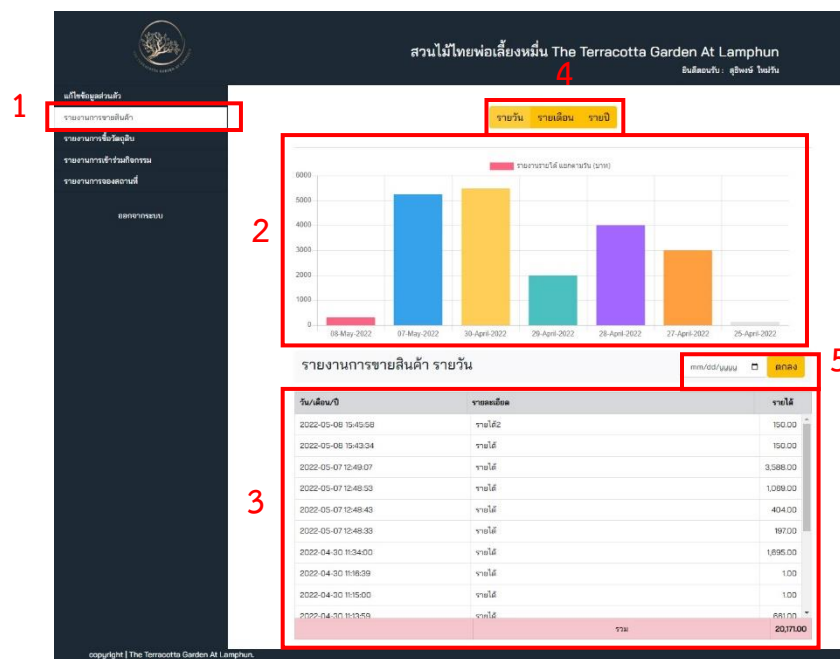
สวนไม้ไทยพ่อเลี้ยงหมื่น The Terracotta Garden At Lamphun
ยินดีต้อนรับ : สุธิพงษ์ ใหม่วัน

1

แก้ไขข้อมูลส่วนตัว
รายงานการขายสินค้า
รายงานการซื้อวัตถุดิบ
รายงานการเข้าร่วมกิจกรรม
รายงานการจองสถานที่
ออกจากระบบ

4

รายวัน รายเดือน รายปี

2

รายงานรายได้ แยกตามวัน (บาท)

6000
5000
4000
3000
2000
1000
0

08-May-2022 07-May-2022 30-April-2022 29-April-2022 28-April-2022 27-April-2022 25-April-2022

รายงานการขายสินค้า รายวัน

mm/dd/yyyy ตกลง

5

3

| วัน/เดือน/ปี | รายละเอียด | รายได้ |
|---|---|---|
| 2022-05-08 15:45:58 | รายได้2 | 150.00 |
| 2022-05-08 15:43:34 | รายได้ | 150.00 |
| 2022-05-07 12:49:07 | รายได้ | 3,588.00 |
| 2022-05-07 12:48:53 | รายได้ | 1,069.00 |
| 2022-05-07 12:48:43 | รายได้ | 404.00 |
| 2022-05-07 12:48:33 | รายได้ | 197.00 |
| 2022-04-30 11:34:00 | รายได้ | 1,695.00 |
| 2022-04-30 11:18:39 | รายได้ | 1.00 |
| 2022-04-30 11:15:00 | รายได้ | 1.00 |
| 2022-04-30 11:13:59 | รายได้ | 661.00 |
| | รวม | 20,171.00 |

copyright | The Terracotta Garden At Lamphun.